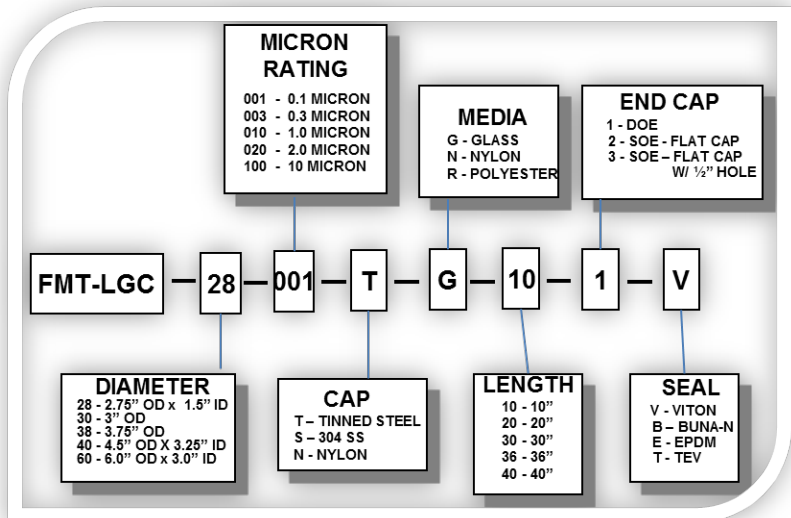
MICRON RATING
001 - 0.1 MICRON
003 - 0.3 MICRON
010 - 1.0 MICRON
020 - 2.0 MICRON
100 - 10 MICRON

MEDIA
G - GLASS
N - NYLON
R - POLYESTER

END CAP
1 - DOE
2 - SOE – FLAT CAP
3 - SOE – FLAT CAP W/ ½" HOLE

FMT-LGC — 28 — 001 — T — G — 10 — 1 — V

DIAMETER
28 - 2.75" OD x 1.5" ID
30 - 3" OD
38 - 3.75" OD
40 - 4.5" OD X 3.25" ID
60 - 6.0" OD x 3.0" ID

CAP
T – TINNED STEEL
S – 304 SS
N - NYLON

LENGTH
10 - 10"
20 - 20"
30 - 30"
36 - 36"
40 - 40"

SEAL
V - VITON
B – BUNA-N
E - EPDM
T - TEV